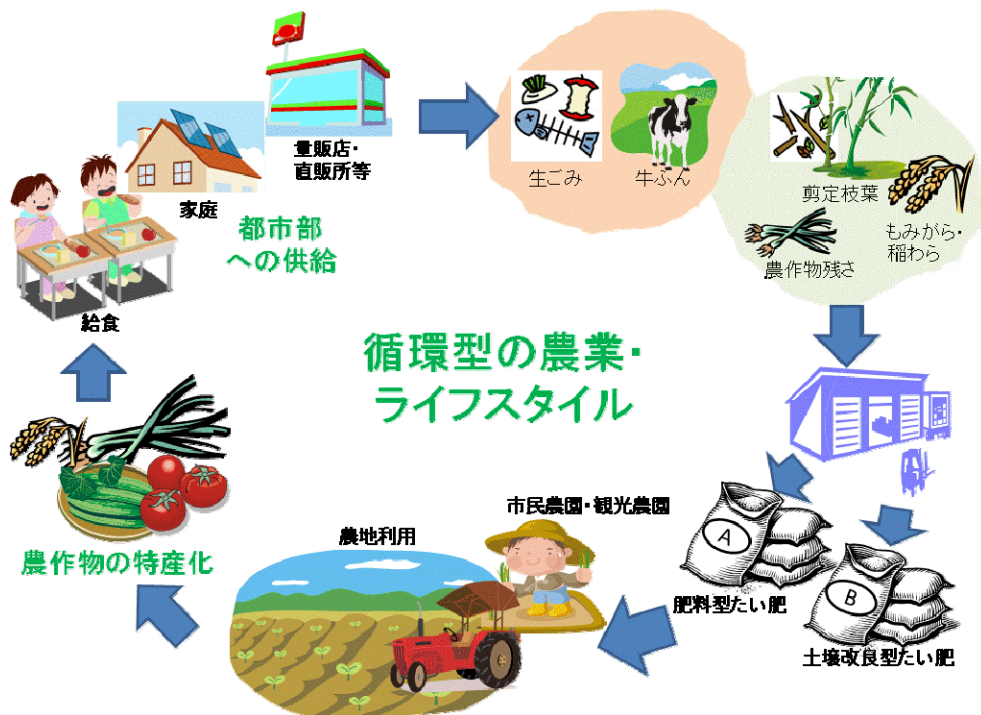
量販店・直販所等

家庭

都市部への供給

給食

生ごみ

牛ふん

剪定枝葉

もみがら・稲わら

農作物残さ

循環型の農業・ライフスタイル

A

B

肥料型たい肥

土壌改良型たい肥

市民農園・観光農園

農地利用

農作物の特産化